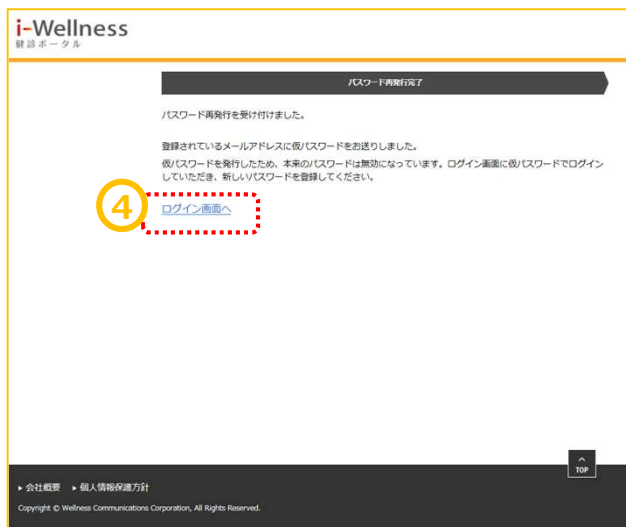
i-Wellness
健診ポータル

パスワード再発行完了

パスワード再発行を受け付けました。

登録されているメールアドレスに仮パスワードをお送りしました。
仮パスワードを発行したため、本来のパスワードは無効になっています。ログイン画面に仮パスワードでログインしていただき、新しいパスワードを登録してください。

④

ログイン画面へ

TOP

▸ 会社概要 ▸ 個人情報保護方針

Copyright © Wellness Communications Corporation, All Rights Reserved.